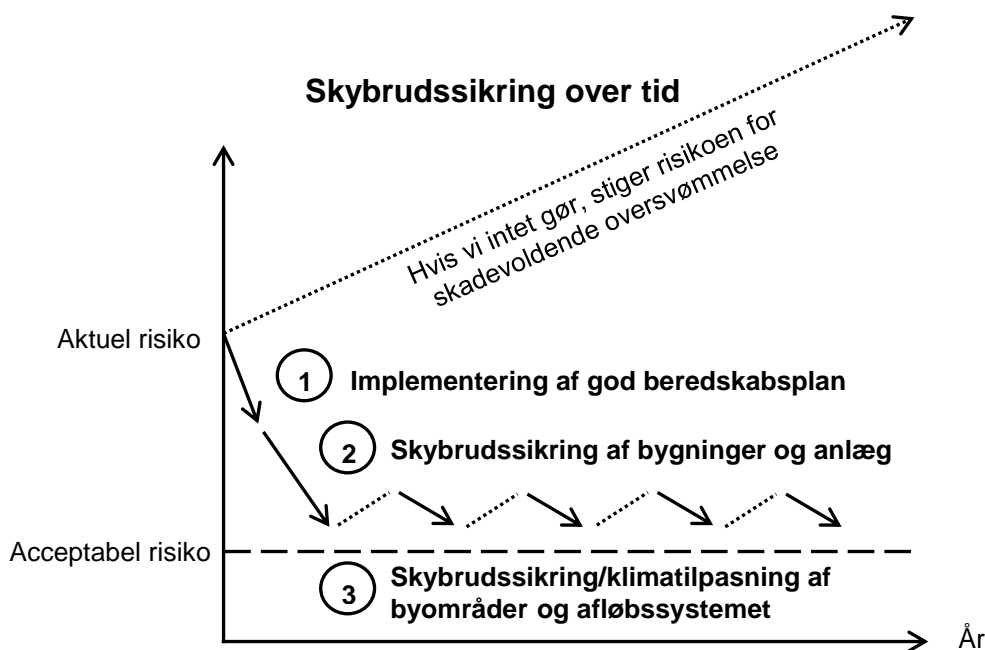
Skybrudssikring over tid

Hvis vi intet gør, stiger risikoen for skadevoldende oversvømmelse

Aktuel risiko

1 Implementering af god beredskabsplan

2 Skybrudssikring af bygninger og anlæg

Acceptabel risiko

3 Skybrudssikring/klimatilpasning af byområder og afløbssystemet

År